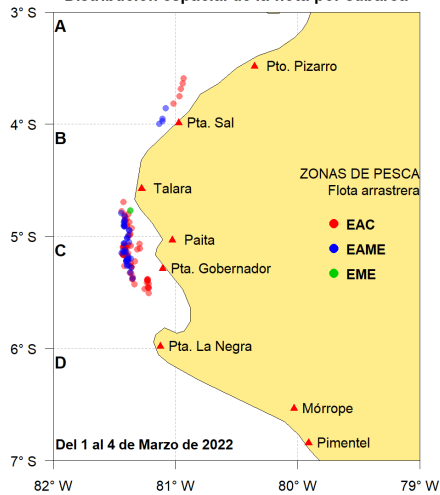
Distribución espacial de la flota por caladero

3° S
4° S
5° S
6° S
7° S

A
B
C
D

Pto. Pizarro
Pta. Sal
Talara
Paita
Pta. Gobernador
Pta. La Negra
Mórrope
Pimentel

ZONAS DE PESCA
Flota arrastrera
EAC
EAME
EME

Del 1 al 4 de Marzo de 2022

82° W
81° W
80° W
79° W